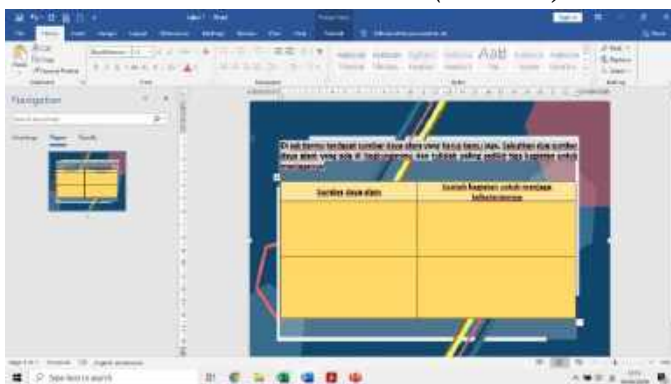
Di sekitarmu terdapat sumber daya alam yang harus kamu jaga. Sebutkan dua sumber daya alam yang ada di lingkunganmu, dan tuliskan paling sedikit tiga kegiatan untuk menjaganya!

| Sumber daya alam | Contoh kegiatan untuk menjaga kelestariannya |
|---|---|
| | |
| | |

Navigation
Headings Pages Results
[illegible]
Type here to search